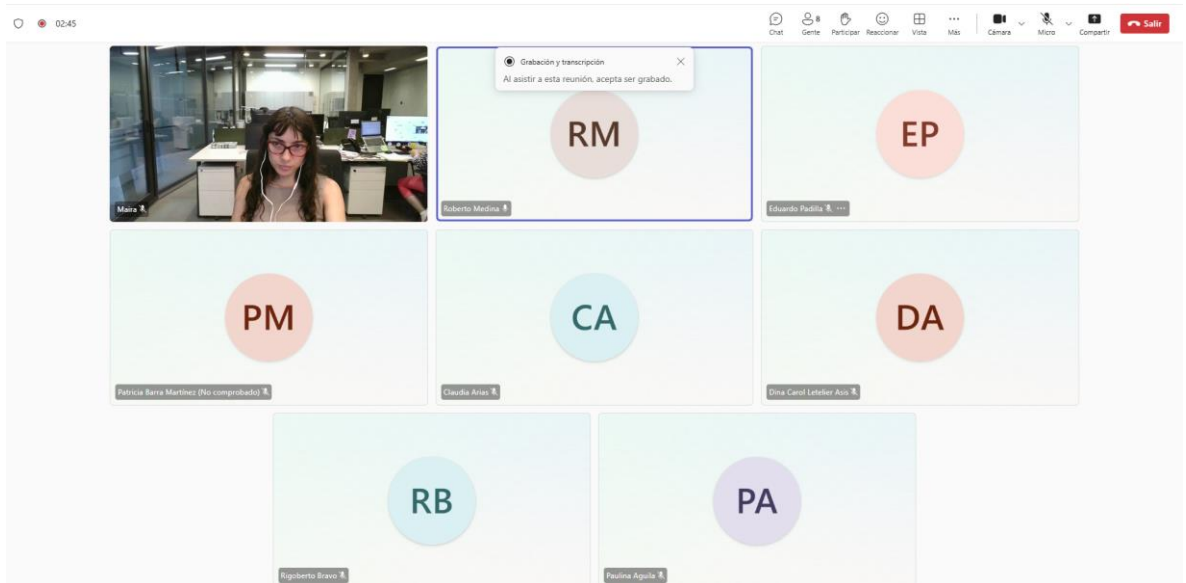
02:45

Chat Gente 8 Participar Reaccionar Vista Más Cámara Micro Compartir Salir

Grabación y transcripción
Al asistir a esta reunión, acepta ser grabado.

Maira

RM
Roberto Medina

EP
Eduardo Padilla

PM
Patricia Ibarra Martínez (No comprobado)

CA
Claudia Arias

DA
Dina Carol Letelier Asis

RB
Rigoberto Bravo

PA
Paulina Aguila